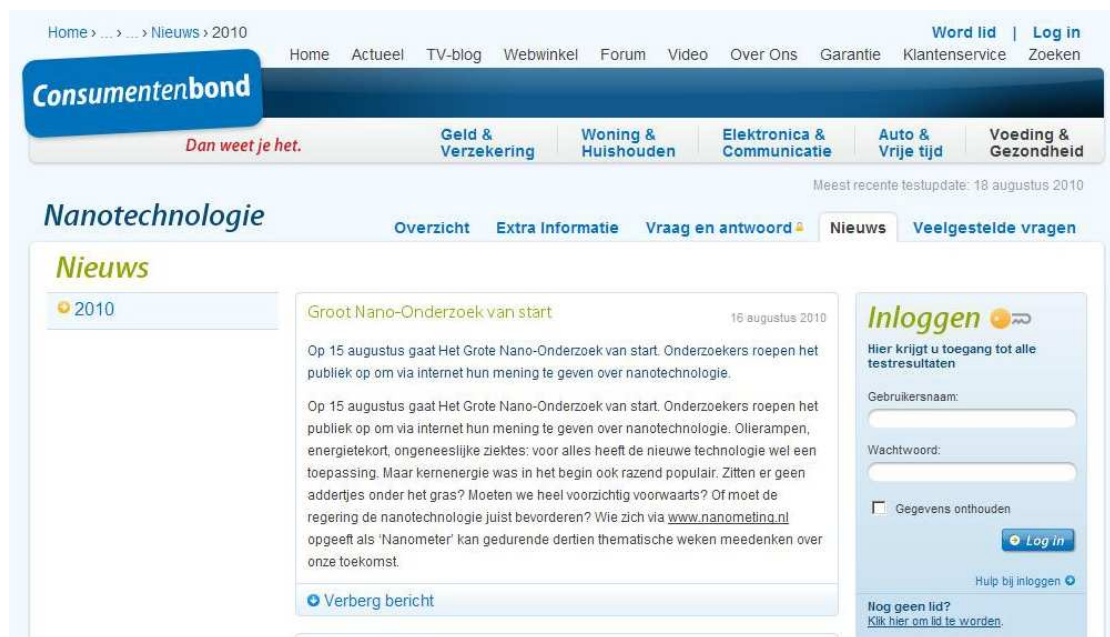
Home › ... › ... › Nieuws › 2010

Word lid | Log in

Home Actueel TV-blog Webwinkel Forum Video Over Ons Garantie Klantenservice Zoeken

Consumentenbond

Dan weet je het.

Geld & Verzekering
Woning & Huishouden
Elektronica & Communicatie
Auto & Vrije tijd
Voeding & Gezondheid

Meest recente testupdate: 18 augustus 2010

Nanotechnologie

Overzicht Extra Informatie Vraag en antwoord Nieuws Veelgestelde vragen

Nieuws

2010

Groot Nano-Onderzoek van start

16 augustus 2010

Op 15 augustus gaat Het Grote Nano-Onderzoek van start. Onderzoekers roepen het publiek op om via internet hun mening te geven over nanotechnologie.

Op 15 augustus gaat Het Grote Nano-Onderzoek van start. Onderzoekers roepen het publiek op om via internet hun mening te geven over nanotechnologie. Olierampen, energietekort, ongeneeslijke ziektes: voor alles heeft de nieuwe technologie wel een toepassing. Maar kernenergie was in het begin ook razend populair. Zitten er geen addertjes onder het gras? Moeten we heel voorzichtig voorwaarts? Of moet de regering de nanotechnologie juist bevorderen? Wie zich via www.nanometing.nl opgeeft als 'Nanometer' kan gedurende dertien thematische weken meedenken over onze toekomst.

Verberg bericht

Inloggen

Hier krijgt u toegang tot alle testresultaten

Gebruikersnaam:

Wachtwoord:

Gegevens onthouden

Log in

Hulp bij inloggen

Nog geen lid?
Klik hier om lid te worden.